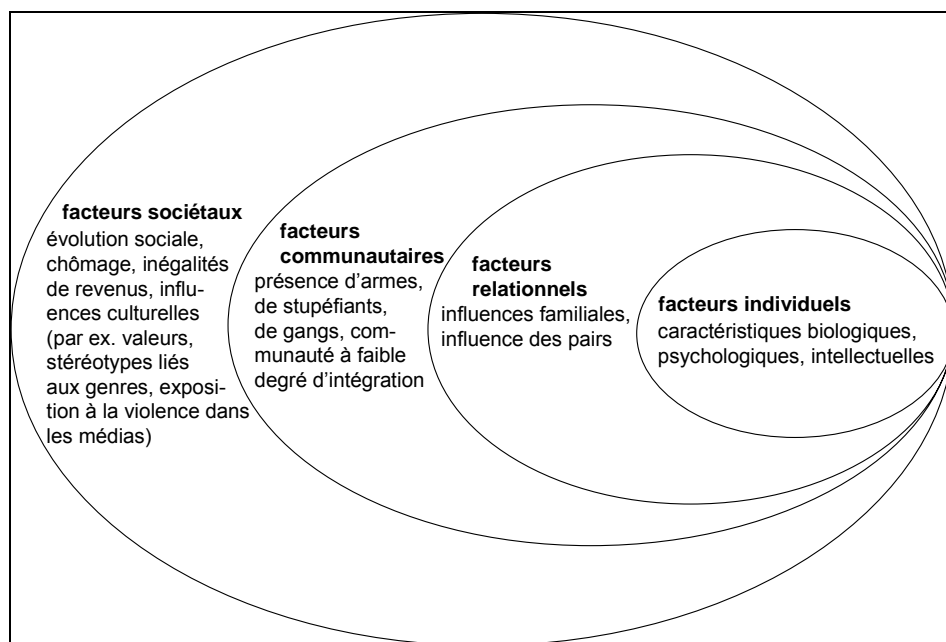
facteurs sociétaux
évolution sociale, chômage, inégalités de revenus, influences culturelles (par ex. valeurs, stéréotypes liés aux genres, exposition à la violence dans les médias)

facteurs communautaires
présence d'armes, de stupéfiants, de gangs, communauté à faible degré d'intégration

facteurs relationnels
influences familiales, influence des pairs

facteurs individuels
caractéristiques biologiques, psychologiques, intellectuelles